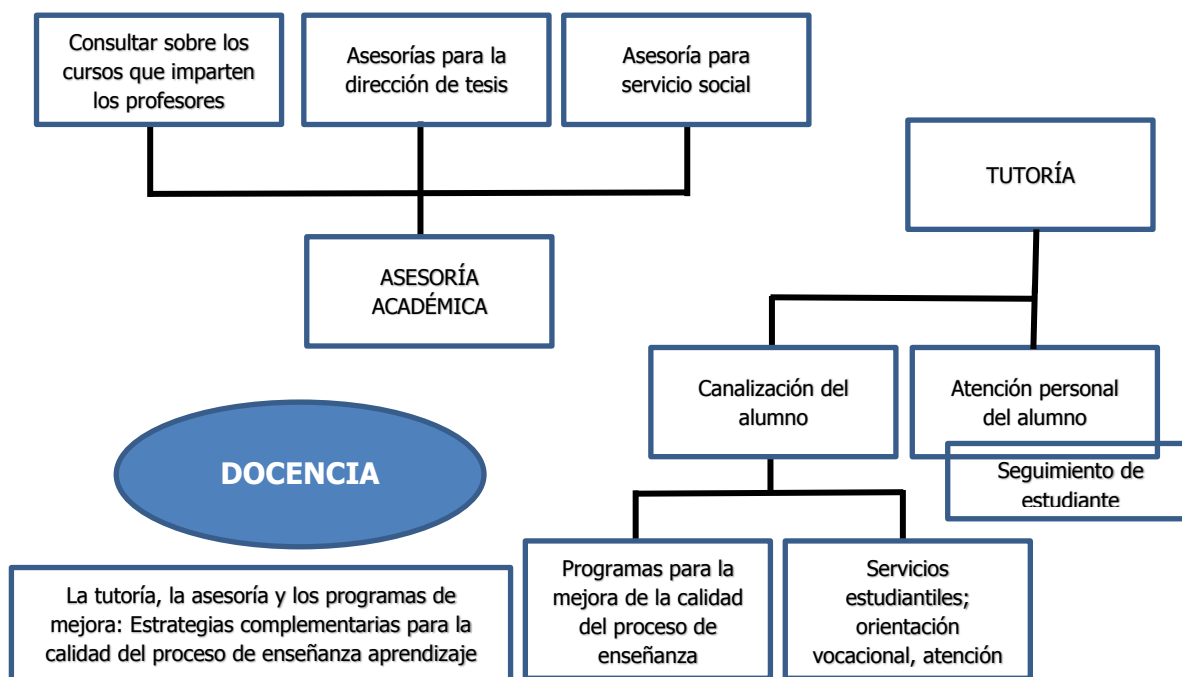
Consultar sobre los cursos que imparten los profesores

Asesorías para la dirección de tesis

Asesoría para servicio social

ASESORÍA ACADÉMICA

TUTORÍA

Canalización del alumno

Atención personal del alumno

Seguimiento de estudiante

DOCENCIA

Programas para la mejora de la calidad del proceso de enseñanza

Servicios estudiantiles; orientación vocacional, atención

La tutoría, la asesoría y los programas de mejora: Estrategias complementarias para la calidad del proceso de enseñanza aprendizaje